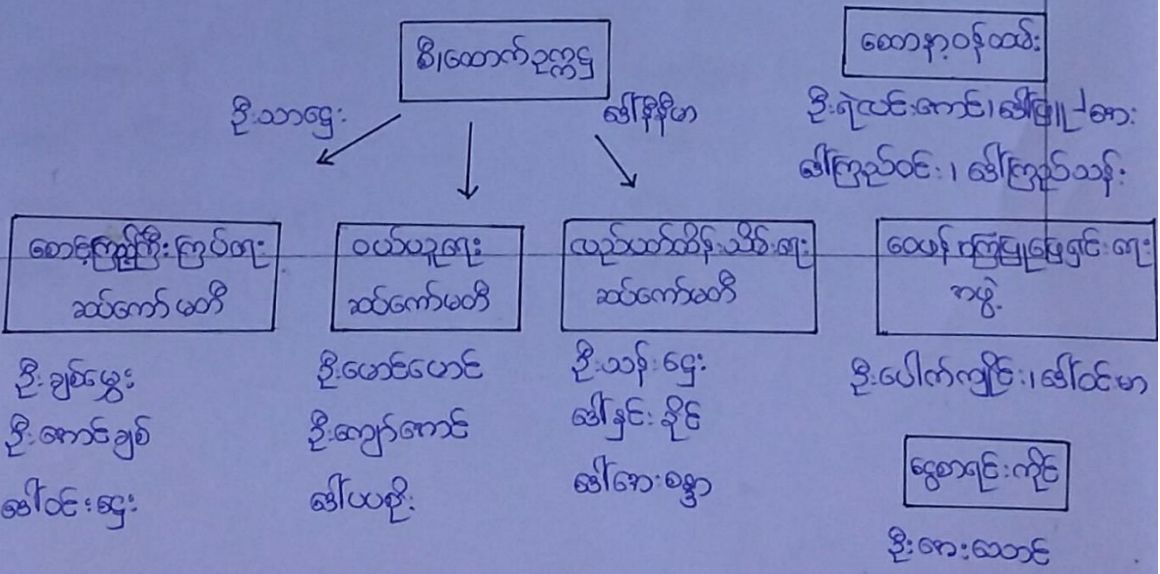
ဥက္ကဋ္ဌ၊ တောက်ဥက္ကဋ္ဌ

ဦးသာရွှေ

ဒေါ်နှိုမြ

တောနာဝန်ထမ်း

ဦးရဲလင်းအောင်၊ ဒေါ်မြ၊ ဒေါ်ခွာ

ဒေါ်ကြည်ဝင်း၊ ဒေါ်ကြည်သန်း

စာရင်းကိုင်ကြီးကြပ်ရေး ဆက်ကော်မတီ

ဝယ်ယူရေး ဆက်ကော်မတီ

လုပ်ငန်းထိန်းသိမ်းရေး ဆက်ကော်မတီ

ငွေကြေးစစ်ဆေးရေး အဖွဲ့

ဦးချစ်မွှေး

ဦးအောင်ချစ်

ဒေါ်ဝင်းရွှေ

ဦးဟောင်ဟောင်

ဦးကျော်အောင်

ဒေါ်ယုဦး

ဦးသန်းရွှေ

ဒေါ်နှင်းနိုင်

ဒေါ်အေးစန္ဒာ

ဦးပေါက်ကျိုး၊ ဒေါ်ဝင်းမာ

ငွေစာရင်းကိုင်

ဦးအေးသောင်